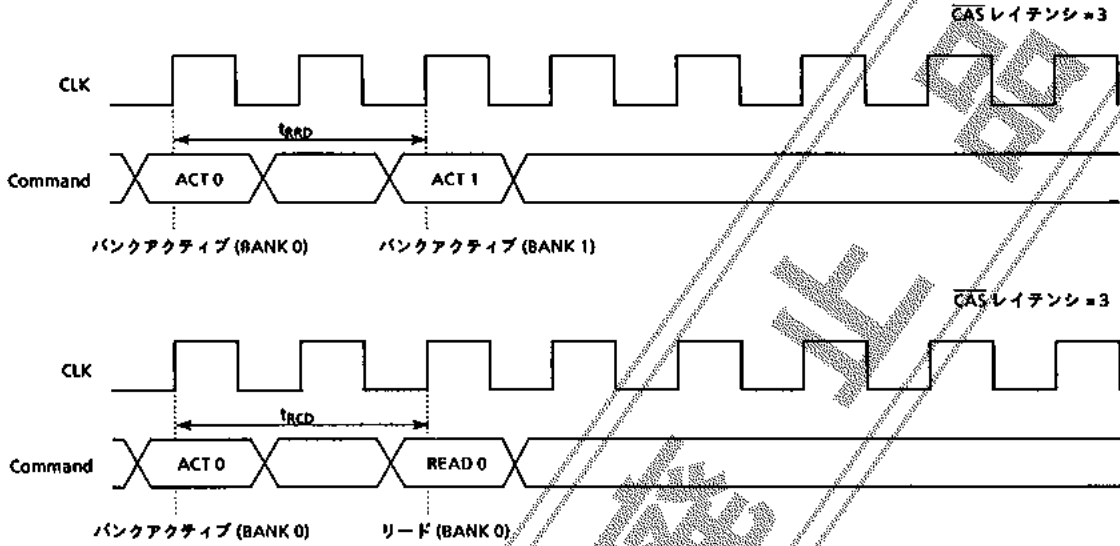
$\overline{CAS}$ レイテンシ = 3

CLK

$t_{RRD}$

Command

ACT 0

ACT 1

バンクアクティブ (BANK 0)

バンクアクティブ (BANK 1)

$\overline{CAS}$ レイテンシ = 3

CLK

$t_{RCD}$

Command

ACT 0

READ 0

バンクアクティブ (BANK 0)

リード (BANK 0)